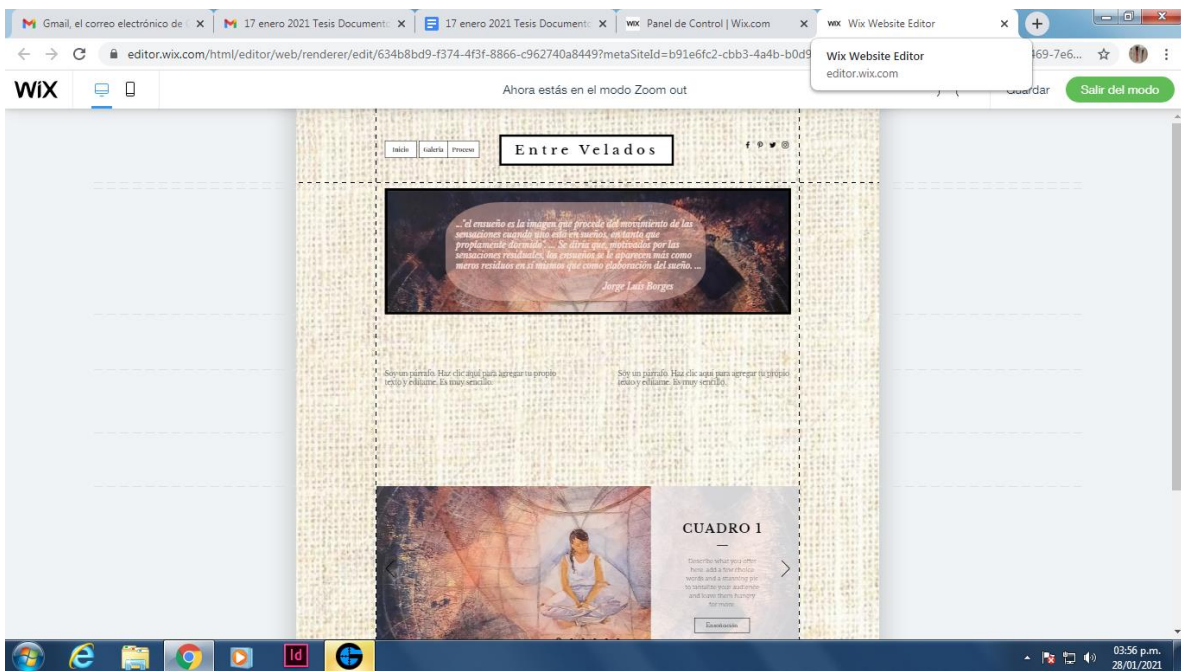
Gmail, el correo electrónico de ×
17 enero 2021 Tesis Documento ×
17 enero 2021 Tesis Documento ×
Panel de Control | Wix.com ×
Wix Website Editor ×

editor.wix.com/html/editor/web/renderer/edit/634b8bd9-f374-4f3f-8866-c962740a8449?metaSiteId=b91e6fc2-cbb3-4a4b-b0d9 469-7e6...

Wix Website Editor
editor.wix.com

WiX

Ahora estás en el modo Zoom out

Guardar

Salir del modo

Inicio Galería Proceso

Entre Velados

...“el ensueño es la imagen que procede del movimiento de las sensaciones cuando uno está en sueños, en tanto que propiamente dormido”. ... Se diría que, motivados por las sensaciones residuales, los ensueños se le aparecen más como meros residuos en sí mismos que como elaboración del sueño. ...

Jorge Luis Borges

Soy un párrafo. Haz clic aquí para agregar tu propio texto y edítame. Es muy sencillo.

Soy un párrafo. Haz clic aquí para agregar tu propio texto y edítame. Es muy sencillo.

CUADRO 1

Describe what you offer here add a few choice words and a stunning pic to tantalize your audience and leave them hungry for more.

Encontrarás

03:56 p.m.
28/01/2021